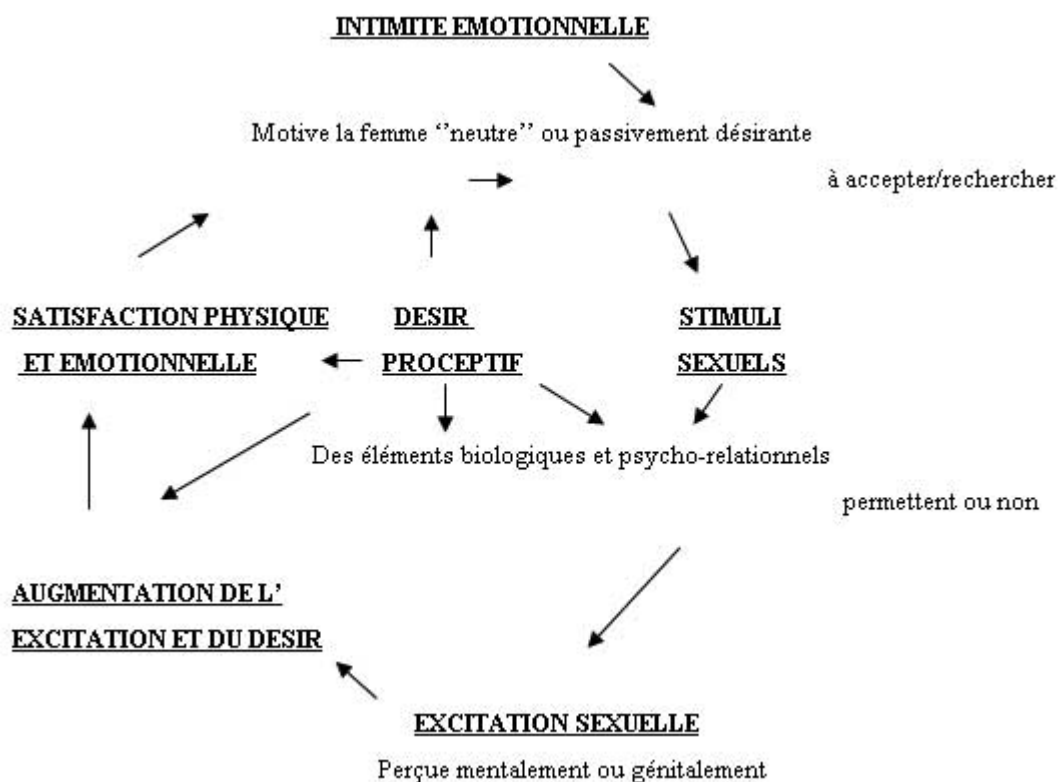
INTIMITE EMOTIONNELLE

Motive la femme ''neutre'' ou passivement désirante

à accepter/rechercher

SATISFACTION PHYSIQUE ET EMOTIONNELLE

DESIR PROCEPTIF

STIMULI SEXUELS

Des éléments biologiques et psycho-relationnels

permettent ou non

AUGMENTATION DE L' EXCITATION ET DU DESIR

EXCITATION SEXUELLE

Perçue mentalement ou génitalement